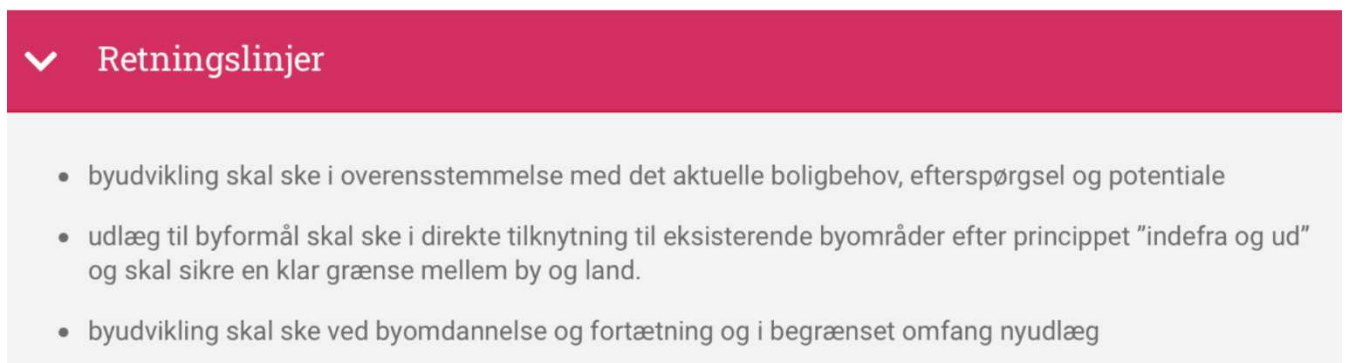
Retningslinjer

- byudvikling skal ske i overensstemmelse med det aktuelle boligbehov, efterspørgsel og potentiale
- udlæg til byformål skal ske i direkte tilknytning til eksisterende byområder efter princippet ”indefra og ud” og skal sikre en klar grænse mellem by og land.
- byudvikling skal ske ved byomdannelse og fortætning og i begrænset omfang nyudlæg